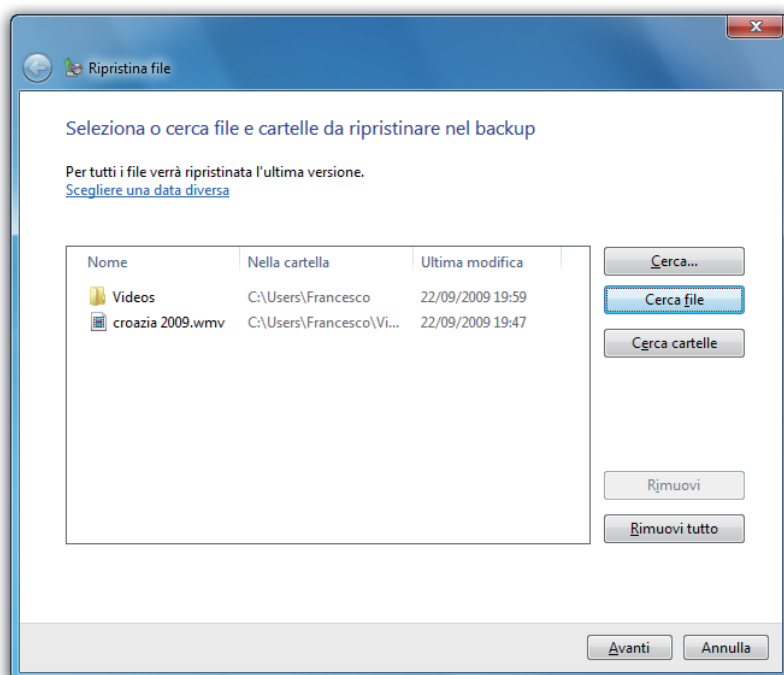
Ripristina file

Seleziona o cerca file e cartelle da ripristinare nel backup

Per tutti i file verrà ripristinata l'ultima versione.
Scegliere una data diversa

| Nome | Nella cartella | Ultima modifica |
|---|---|---|
| Videos | C:\Users\Francesco | 22/09/2009 19:59 |
| croazia 2009.wmv | C:\Users\Francesco\Vi... | 22/09/2009 19:47 |

Cerca...
Cerca file
Cerca cartelle
Rimuovi
Rimuovi tutto

Avanti
Annulla